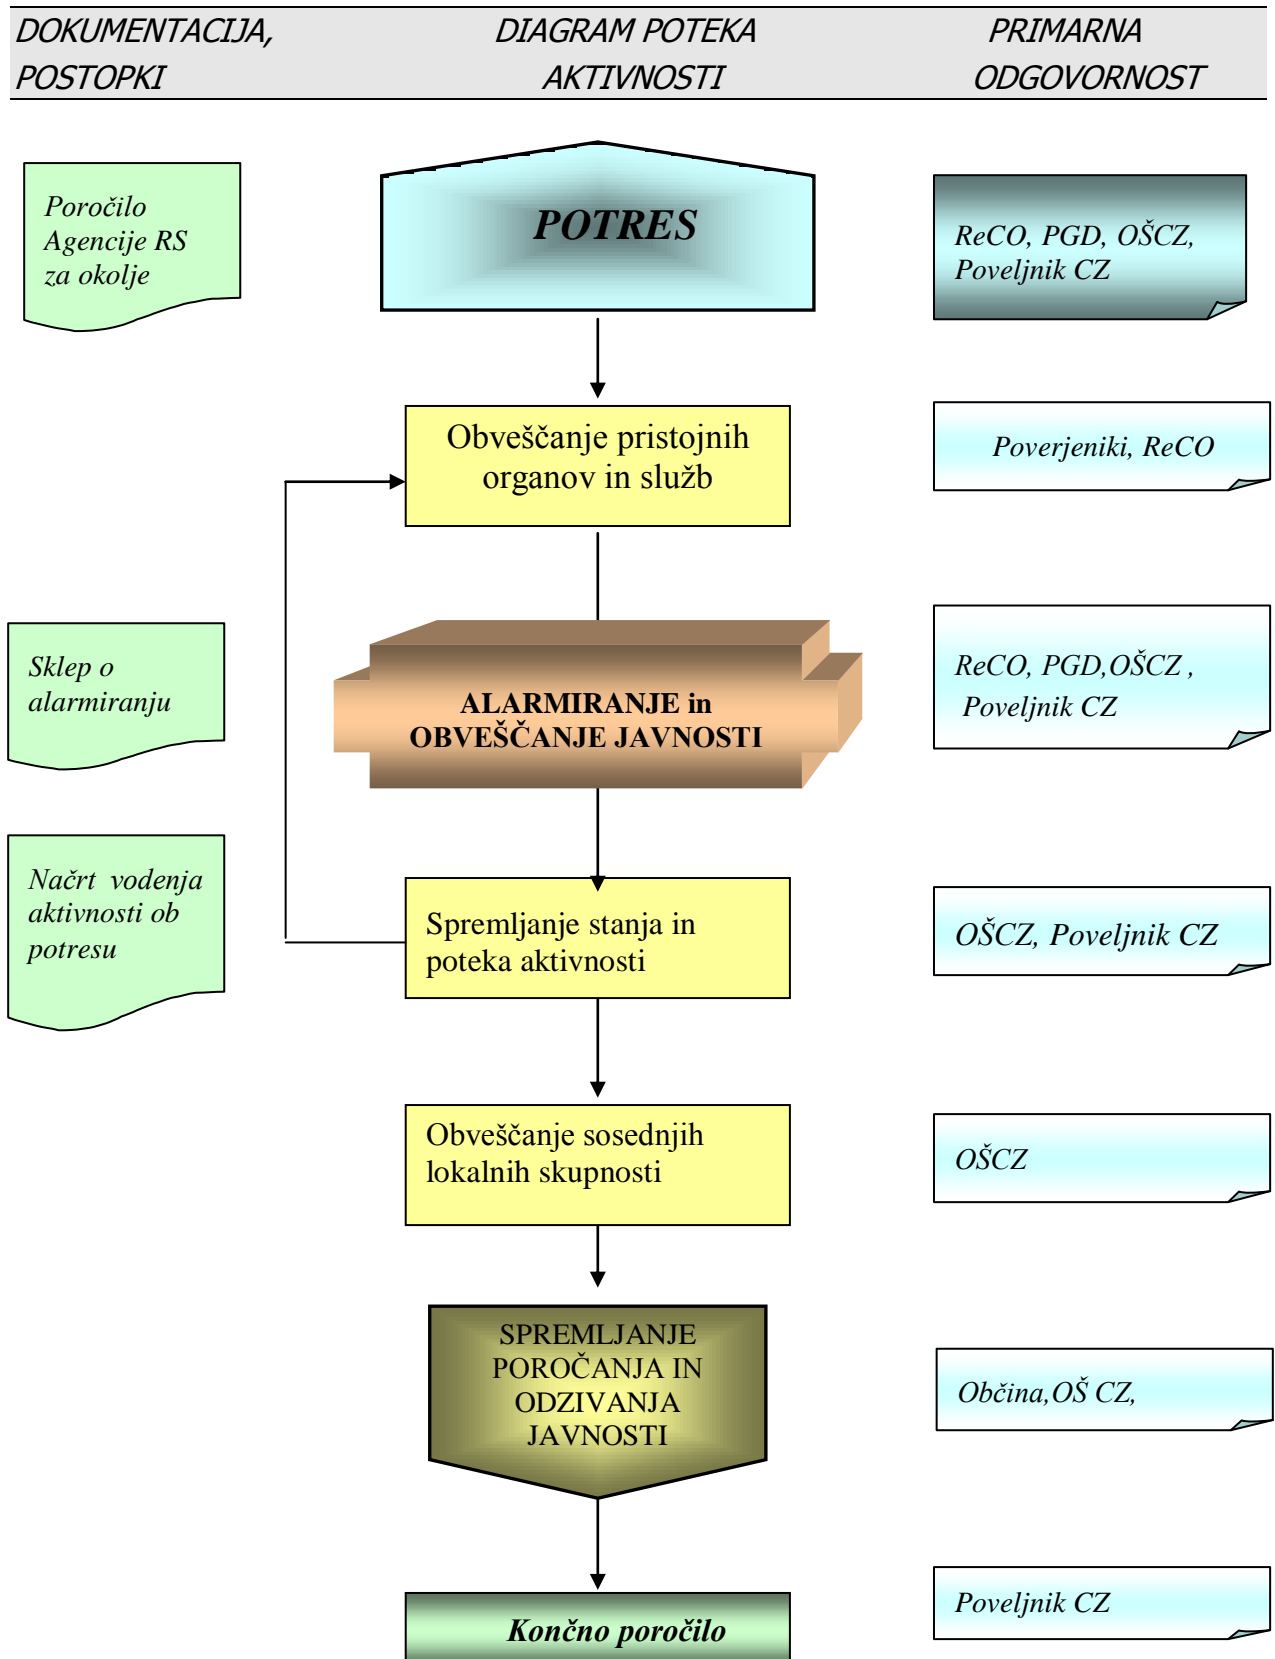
DOKUMENTACIJA, POSTOPKI

DIAGRAM POTEKA AKTIVNOSTI

PRIMARNA ODGOVORNOST

Poročilo Agencije RS za okolje

POTRES

ReCO, PGD, OŠCZ, Poveljnik CZ

Obveščanje pristojnih organov in služb

Poverjeniki, ReCO

Sklep o alarmiranju

ALARMIRANJE in OBVEŠČANJE JAVNOSTI

ReCO, PGD,OŠCZ , Poveljnik CZ

Načrt vodenja aktivnosti ob potresu

Spremljanje stanja in poteka aktivnosti

OŠCZ, Poveljnik CZ

Obveščanje sosednjih lokalnih skupnosti

OŠCZ

SPREMLJANJE POROČANJA IN ODZIVANJA JAVNOSTI

Občina,OŠ CZ,

Končno poročilo

Poveljnik CZ